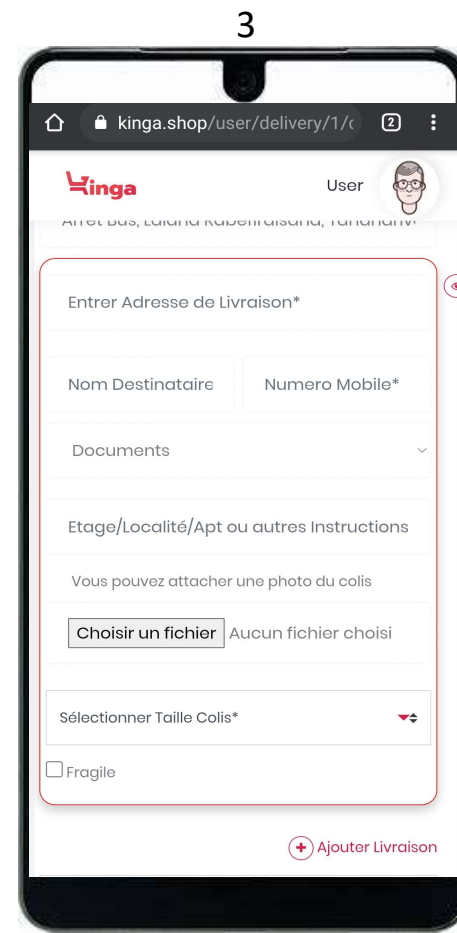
3

kinga.shop/user/delivery/1/c

2

Kinga

User

Arret Bus, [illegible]

Entrer Adresse de Livraison*

Nom Destinataire

Numero Mobile*

Documents

Etage/Localité/Apt ou autres Instructions

Vous pouvez attacher une photo du colis

Choisir un fichier Aucun fichier choisi

Sélectionner Taille Colis*

Fragile

Ajouter Livraison